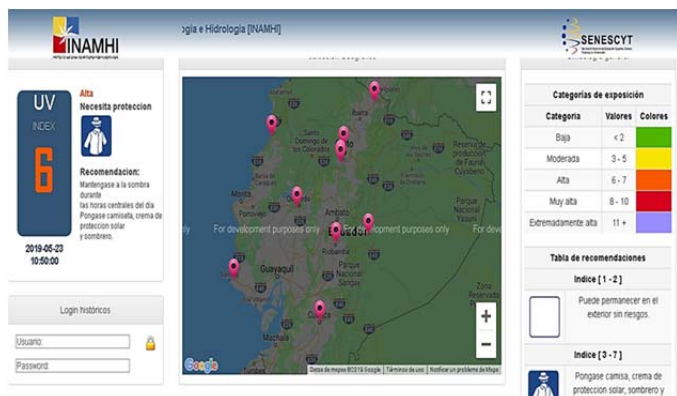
INAMHI

gía e Hidrología [INAMHI]

SENESCYT

UV
INDEX
6

Alta
Necesita proteccion

Recomendacion:
Mantengase a la sombra durante las horas centrales del dia
Pongase camiseta, crema de proteccion solar y sombrero.

2019-05-23
10:50:00

Login históricos

Usuario:
Password:

For development purposes only
For development purposes only
For development purposes only

Guayaquil
Manta
Portoviejo
Santo Domingo de los Colorados
Ambato
Riobamba

Google
Datos de mapas ©2019 Google
Términos de uso
Notificar un problema de Maps

Categorías de exposición

| Categoría | Valores | Colores |
|---|---|---|
| Baja | < 2 | |
| Moderada | 3 - 5 | |
| Alta | 6 - 7 | |
| Muy alta | 8 - 10 | |
| Extremadamente alta | 11 + | |

Tabla de recomendaciones

Indice [ 1 - 2 ]

Puede permanecer en el exterior sin riesgos.

Indice [ 3 - 7 ]

Pongase camisa, crema de proteccion solar, sombrero y